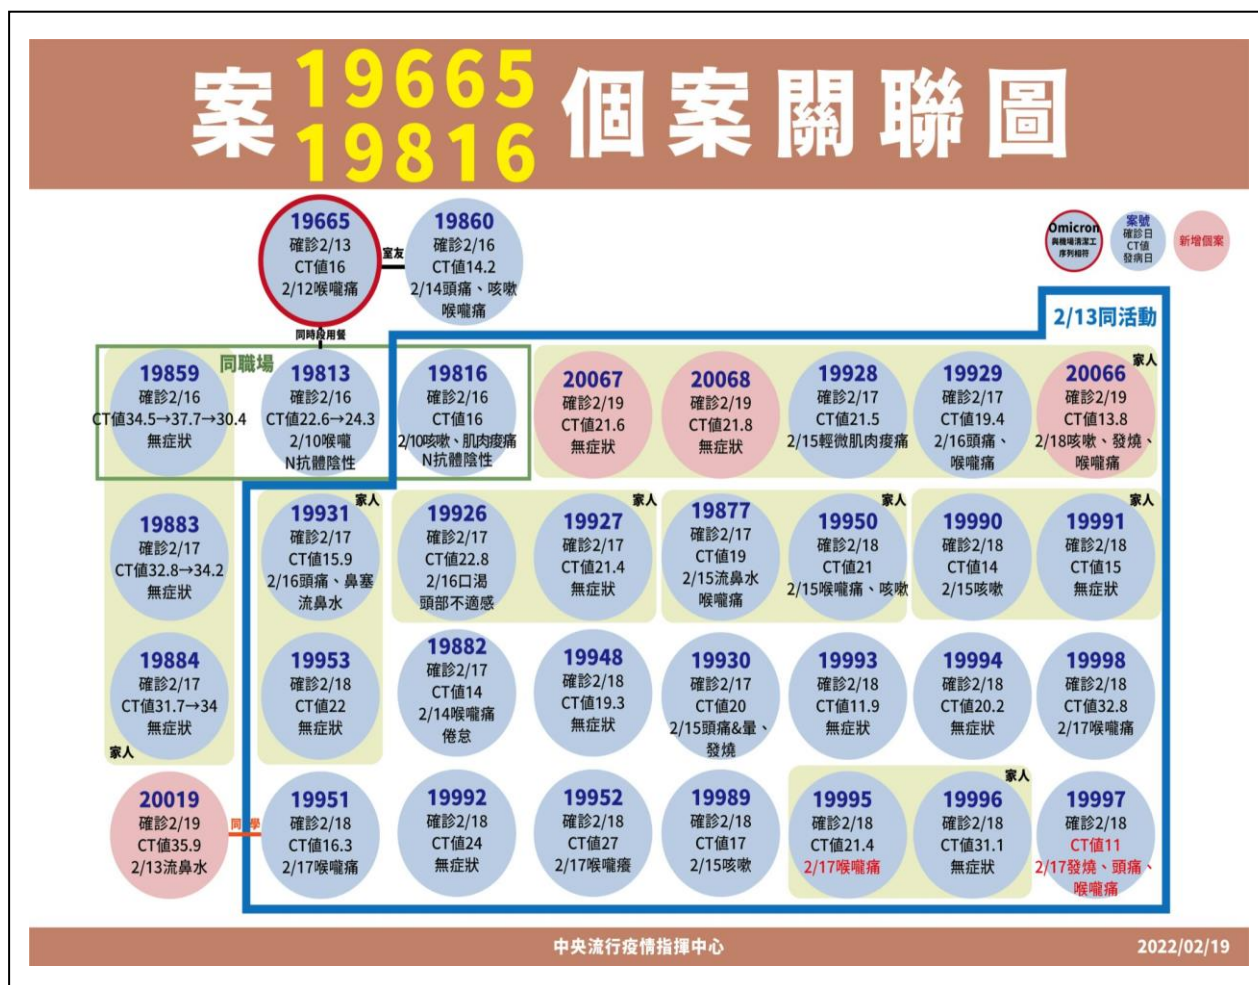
案 19665 19816 個案關聯圖

Omicron 與機場清潔工序列相符

案號 確診日 CT值 發病日

新增個案

19665
確診2/13
CT值16
2/12喉嚨痛

室友

19860
確診2/16
CT值14.2
2/14頭痛、咳嗽
喉嚨痛

同時段用餐

2/13同活動

同職場

19859
確診2/16
CT值34.5→37.7→30.4
無症狀

19813
確診2/16
CT值22.6→24.3
2/10喉嚨
N抗體陰性

19816
確診2/16
CT值16
2/10咳嗽、肌肉痠痛
N抗體陰性

20067
確診2/19
CT值21.6
無症狀

20068
確診2/19
CT值21.8
無症狀

19928
確診2/17
CT值21.5
2/15輕微肌肉痠痛

19929
確診2/17
CT值19.4
2/16頭痛、
喉嚨痛

家人

20066
確診2/19
CT值13.8
2/18咳嗽、發燒、
喉嚨痛

19883
確診2/17
CT值32.8→34.2
無症狀

家人

19931
確診2/17
CT值15.9
2/16頭痛、鼻塞
流鼻水

19926
確診2/17
CT值22.8
2/16口渴
頭部不適感

家人

19927
確診2/17
CT值21.4
無症狀

19877
確診2/17
CT值19
2/15流鼻水
喉嚨痛

家人

19950
確診2/18
CT值21
2/15喉嚨痛、咳嗽

19990
確診2/18
CT值14
2/15咳嗽

家人

19991
確診2/18
CT值15
無症狀

19884
確診2/17
CT值31.7→34
無症狀

家人

19953
確診2/18
CT值22
無症狀

19882
確診2/17
CT值14
2/14喉嚨痛
倦怠

19948
確診2/18
CT值19.3
無症狀

19930
確診2/17
CT值20
2/15頭痛&暈、
發燒

19993
確診2/18
CT值11.9
無症狀

19994
確診2/18
CT值20.2
無症狀

19998
確診2/18
CT值32.8
2/17喉嚨痛

20019
確診2/19
CT值35.9
2/13流鼻水

同學

19951
確診2/18
CT值16.3
2/17喉嚨痛

19992
確診2/18
CT值24
無症狀

19952
確診2/18
CT值27
2/17喉嚨癢

19989
確診2/18
CT值17
2/15咳嗽

家人

19995
確診2/18
CT值21.4
2/17喉嚨痛

19996
確診2/18
CT值31.1
無症狀

19997
確診2/18
CT值11
2/17發燒、頭痛、
喉嚨痛

中央流行疫情指揮中心

2022/02/19